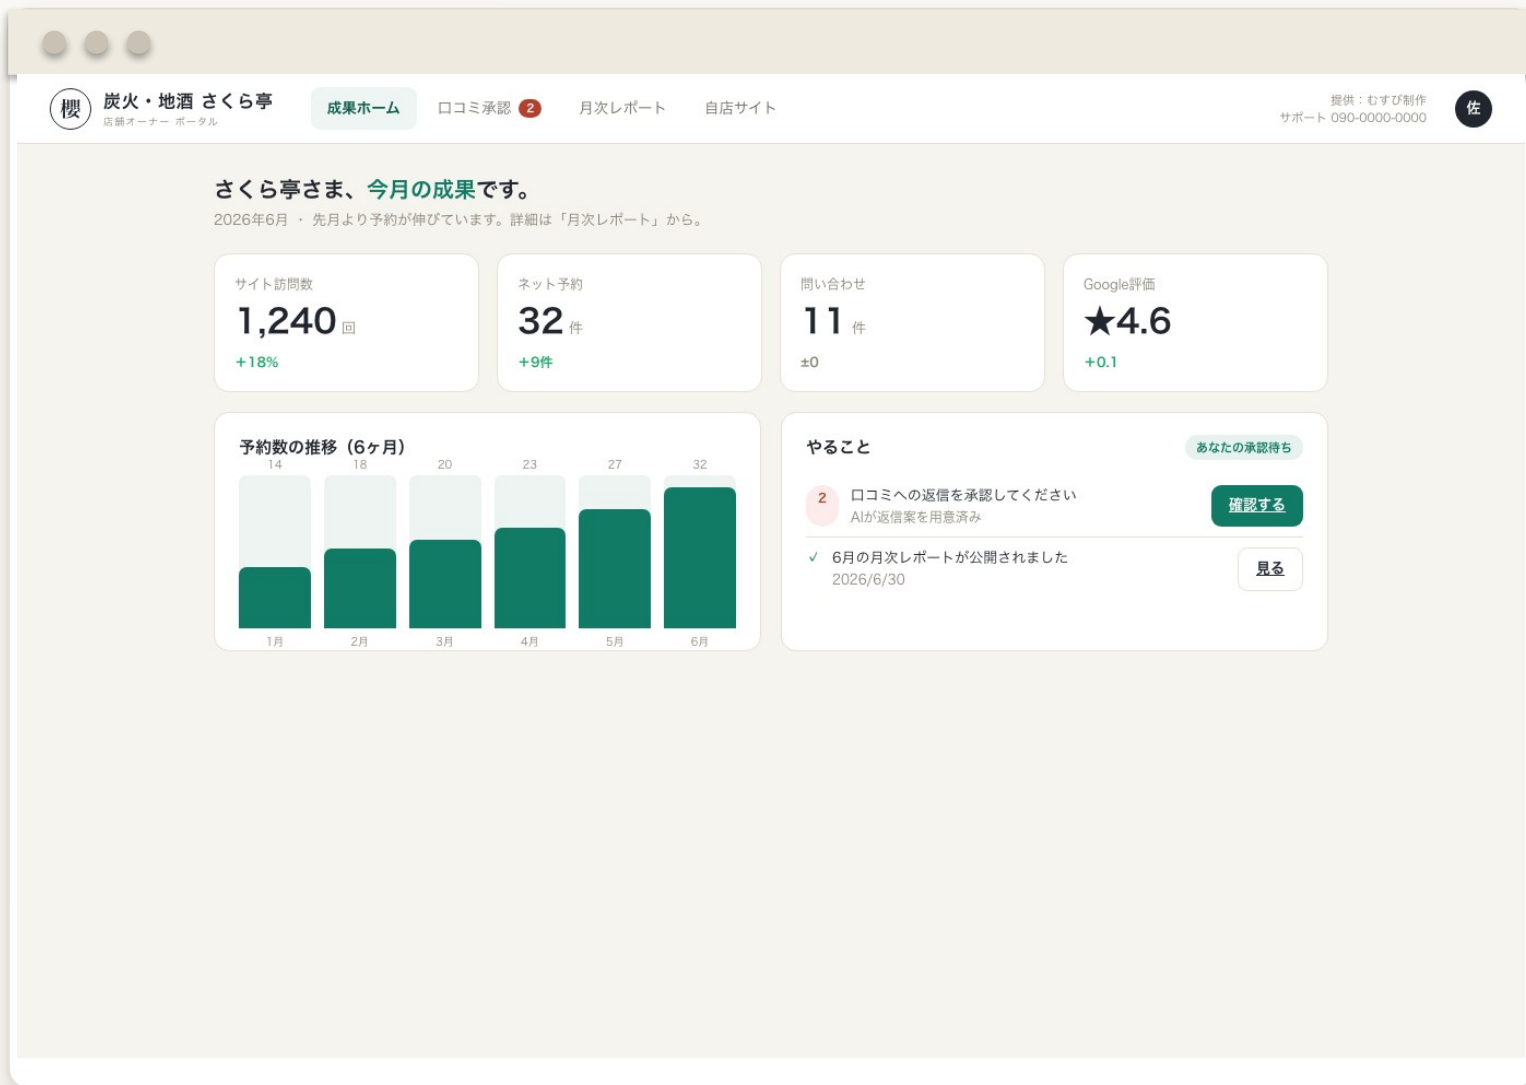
櫻 炭火・地酒 さくら亭
店舗オーナー ポータル

成果ホーム　口コミ承認 2　月次レポート　自店サイト

提供：むすび制作
サポート 090-0000-0000

佐

さくら亭さま、今月の成果です。
2026年6月 ・ 先月より予約が伸びています。詳細は「月次レポート」から。

サイト訪問数
1,240 回
+18%

ネット予約
32 件
+9件

問い合わせ
11 件
±0

Google評価
★4.6
+0.1

予約数の推移（6ヶ月）
14 18 20 23 27 32
1月 2月 3月 4月 5月 6月

やること
あなたの承認待ち

2 口コミへの返信を承認してください
AIが返信案を用意済み
確認する

✓ 6月の月次レポートが公開されました
2026/6/30
見る